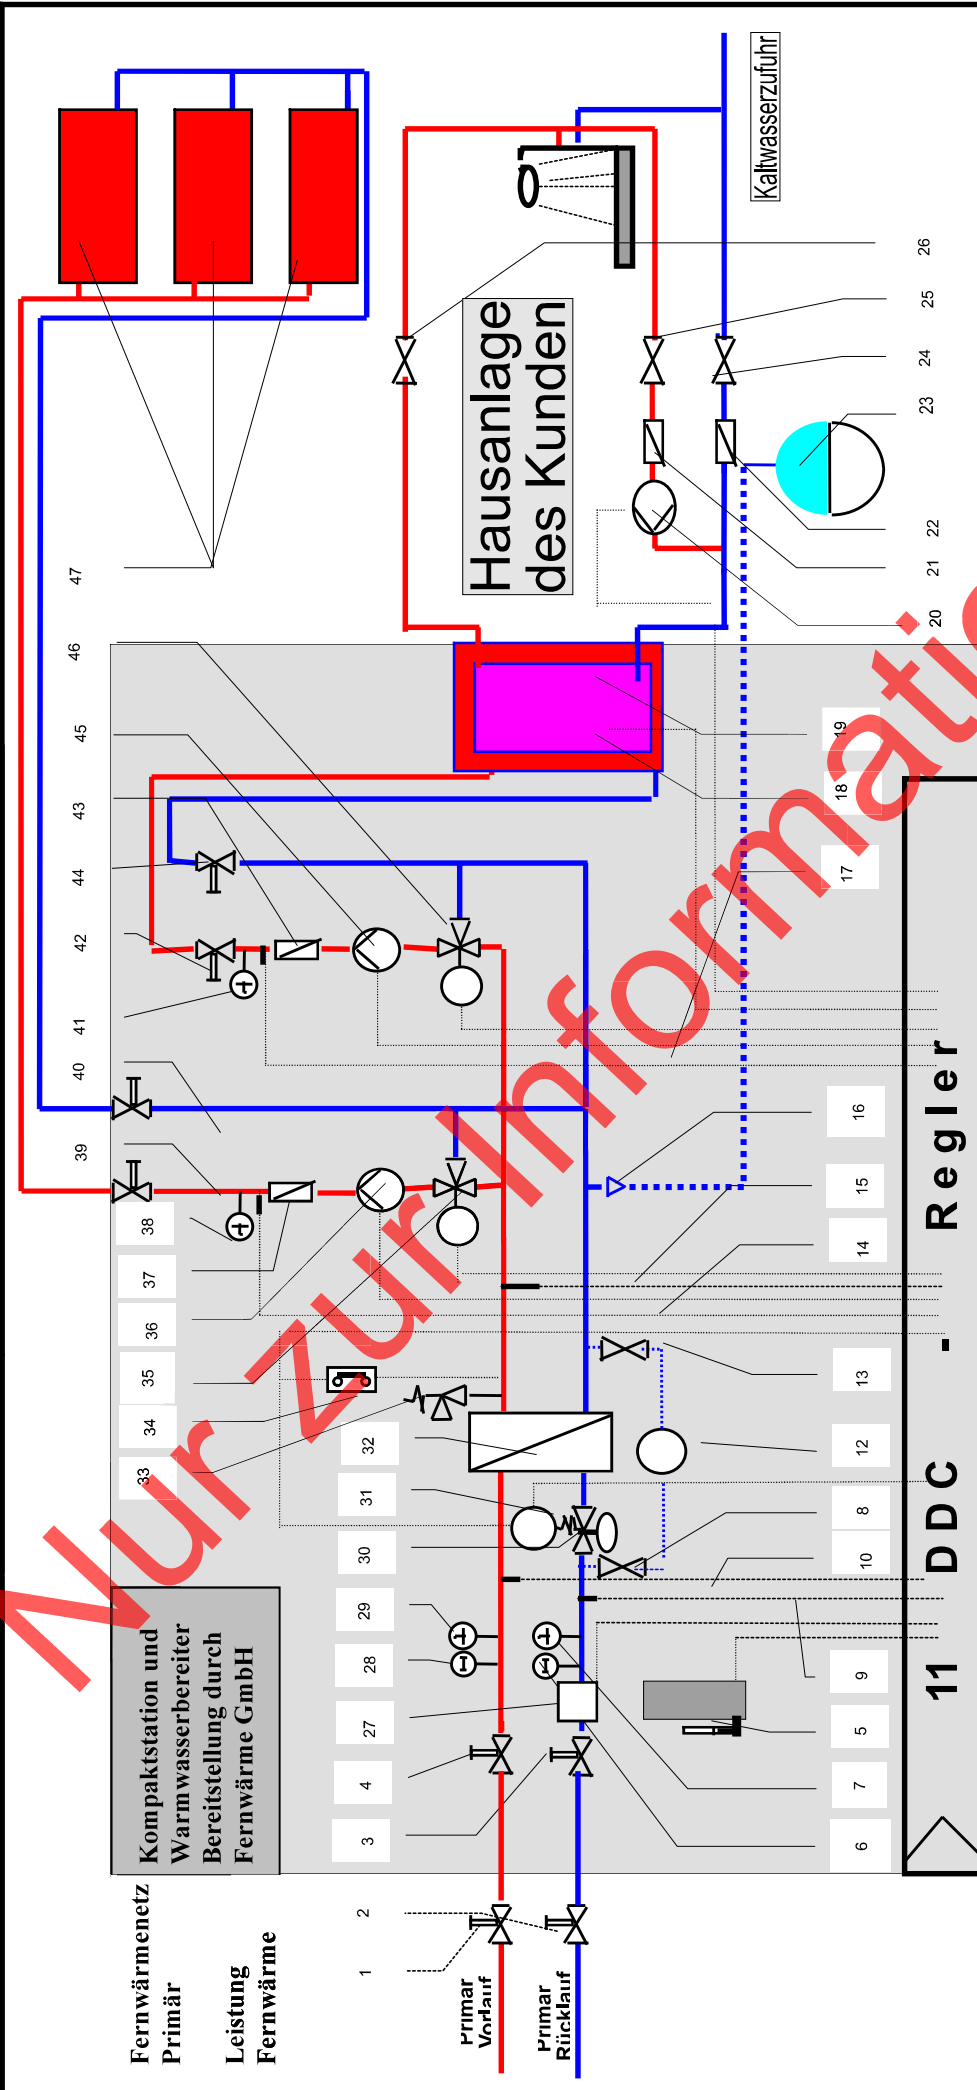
Kaltwasserzufuhr

Hausanlage des Kunden

47 46 45 43 44 42 41 40 39

26 25 24 23 22 21 20

19 18 17

38 37 36 35 34 33

32 31 30 29 28 27 4 3

16 15 14 13 12 8 10 9 5 7 6

2 1

DDC - Regler

11

Kompaktstation und Warmwasserbereiter Bereitstellung durch Fernwärme GmbH

Fernwärmenetz Primär

Leistung Fernwärme

Primär Vorlauf

Primär Rücklauf

Nur zur Information